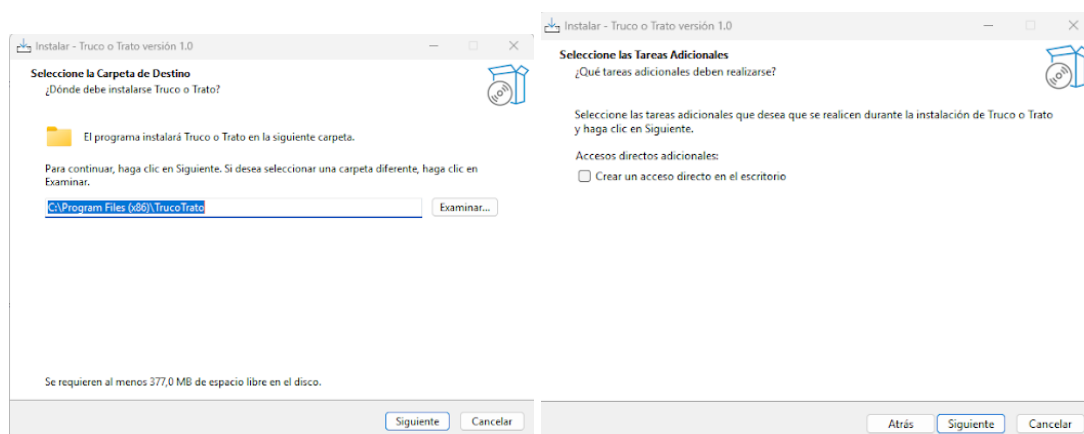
Instalar - Truco o Trato versión 1.0

Seleccione la Carpeta de Destino
¿Dónde debe instalarse Truco o Trato?

El programa instalará Truco o Trato en la siguiente carpeta.

Para continuar, haga clic en Siguiente. Si desea seleccionar una carpeta diferente, haga clic en Examinar.

C:\Program Files (x86)\TrucoTrato

Examinar...

Se requieren al menos 377,0 MB de espacio libre en el disco.

Siguiente

Cancelar

Instalar - Truco o Trato versión 1.0

Seleccione las Tareas Adicionales
¿Qué tareas adicionales deben realizarse?

Seleccione las tareas adicionales que desea que se realicen durante la instalación de Truco o Trato y haga clic en Siguiente.

Accesos directos adicionales:

Crear un acceso directo en el escritorio

Atrás

Siguiente

Cancelar